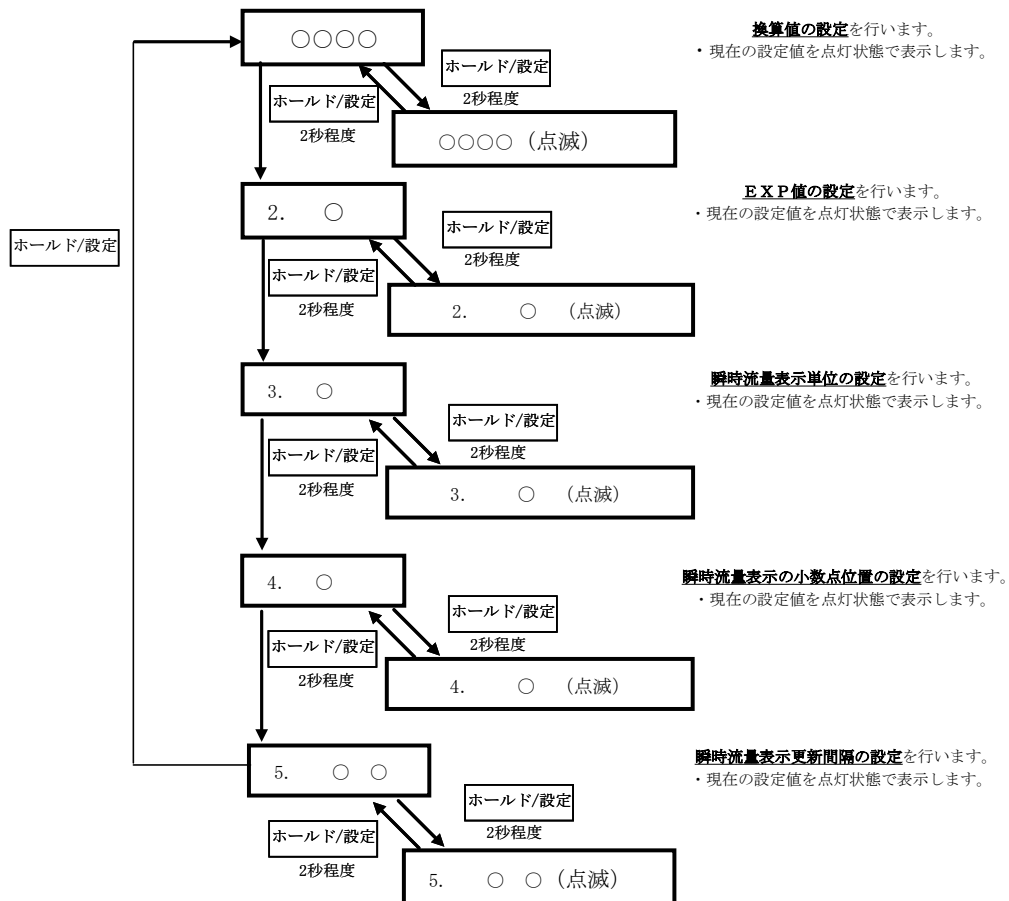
○○○○

換算値の設定を行います。
・現在の設定値を点灯状態で表示します。

ホールド/設定
2秒程度

ホールド/設定
2秒程度

○○○○（点滅）

ホールド/設定

2. ○

ＥＸＰ値の設定を行います。
・現在の設定値を点灯状態で表示します。

ホールド/設定
2秒程度

ホールド/設定
2秒程度

2. ○ （点滅）

3. ○

瞬時流量表示単位の設定を行います。
・現在の設定値を点灯状態で表示します。

ホールド/設定
2秒程度

ホールド/設定
2秒程度

3. ○ （点滅）

4. ○

瞬時流量表示の小数点位置の設定を行います。
・現在の設定値を点灯状態で表示します。

ホールド/設定
2秒程度

ホールド/設定
2秒程度

4. ○ （点滅）

5. ○ ○

瞬時流量表示更新間隔の設定を行います。
・現在の設定値を点灯状態で表示します。

ホールド/設定
2秒程度

ホールド/設定
2秒程度

5. ○ ○（点滅）